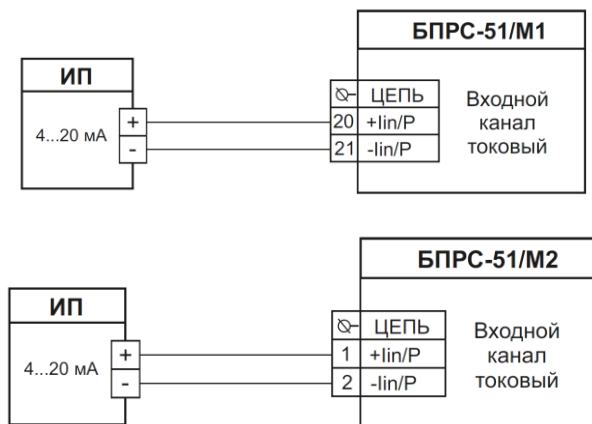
ИП

4...20 мА

+
-

БПРС-51/М1

| ⊘ | ЦЕПЬ |
|---|---|
| 20 | +Iin/P |
| 21 | -Iin/P |

Входной канал токовый

ИП

4...20 мА

+
-

БПРС-51/М2

| ⊘ | ЦЕПЬ |
|---|---|
| 1 | +Iin/P |
| 2 | -Iin/P |

Входной канал токовый